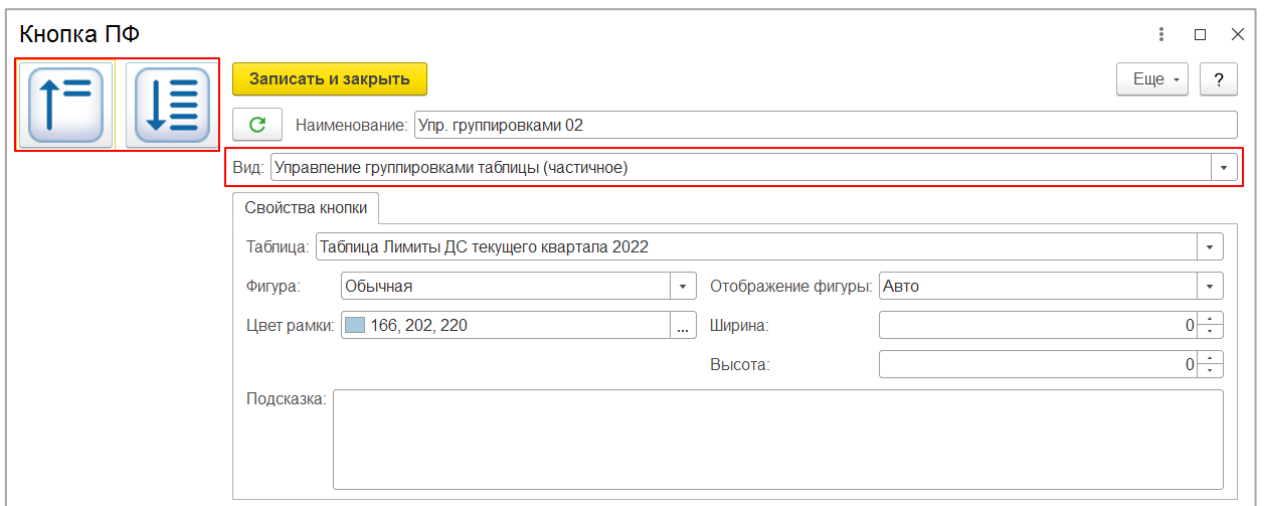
Кнопка ПФ

Записать и закрыть

Еще

?

Наименование: Упр. группировками 02

Вид: Управление группировками таблицы (частичное)

Свойства кнопки

Таблица: Таблица Лимиты ДС текущего квартала 2022

Фигура: Обычная

Отображение фигуры: Авто

Цвет рамки: 166, 202, 220

...

Ширина: 0

Высота: 0

Подсказка: